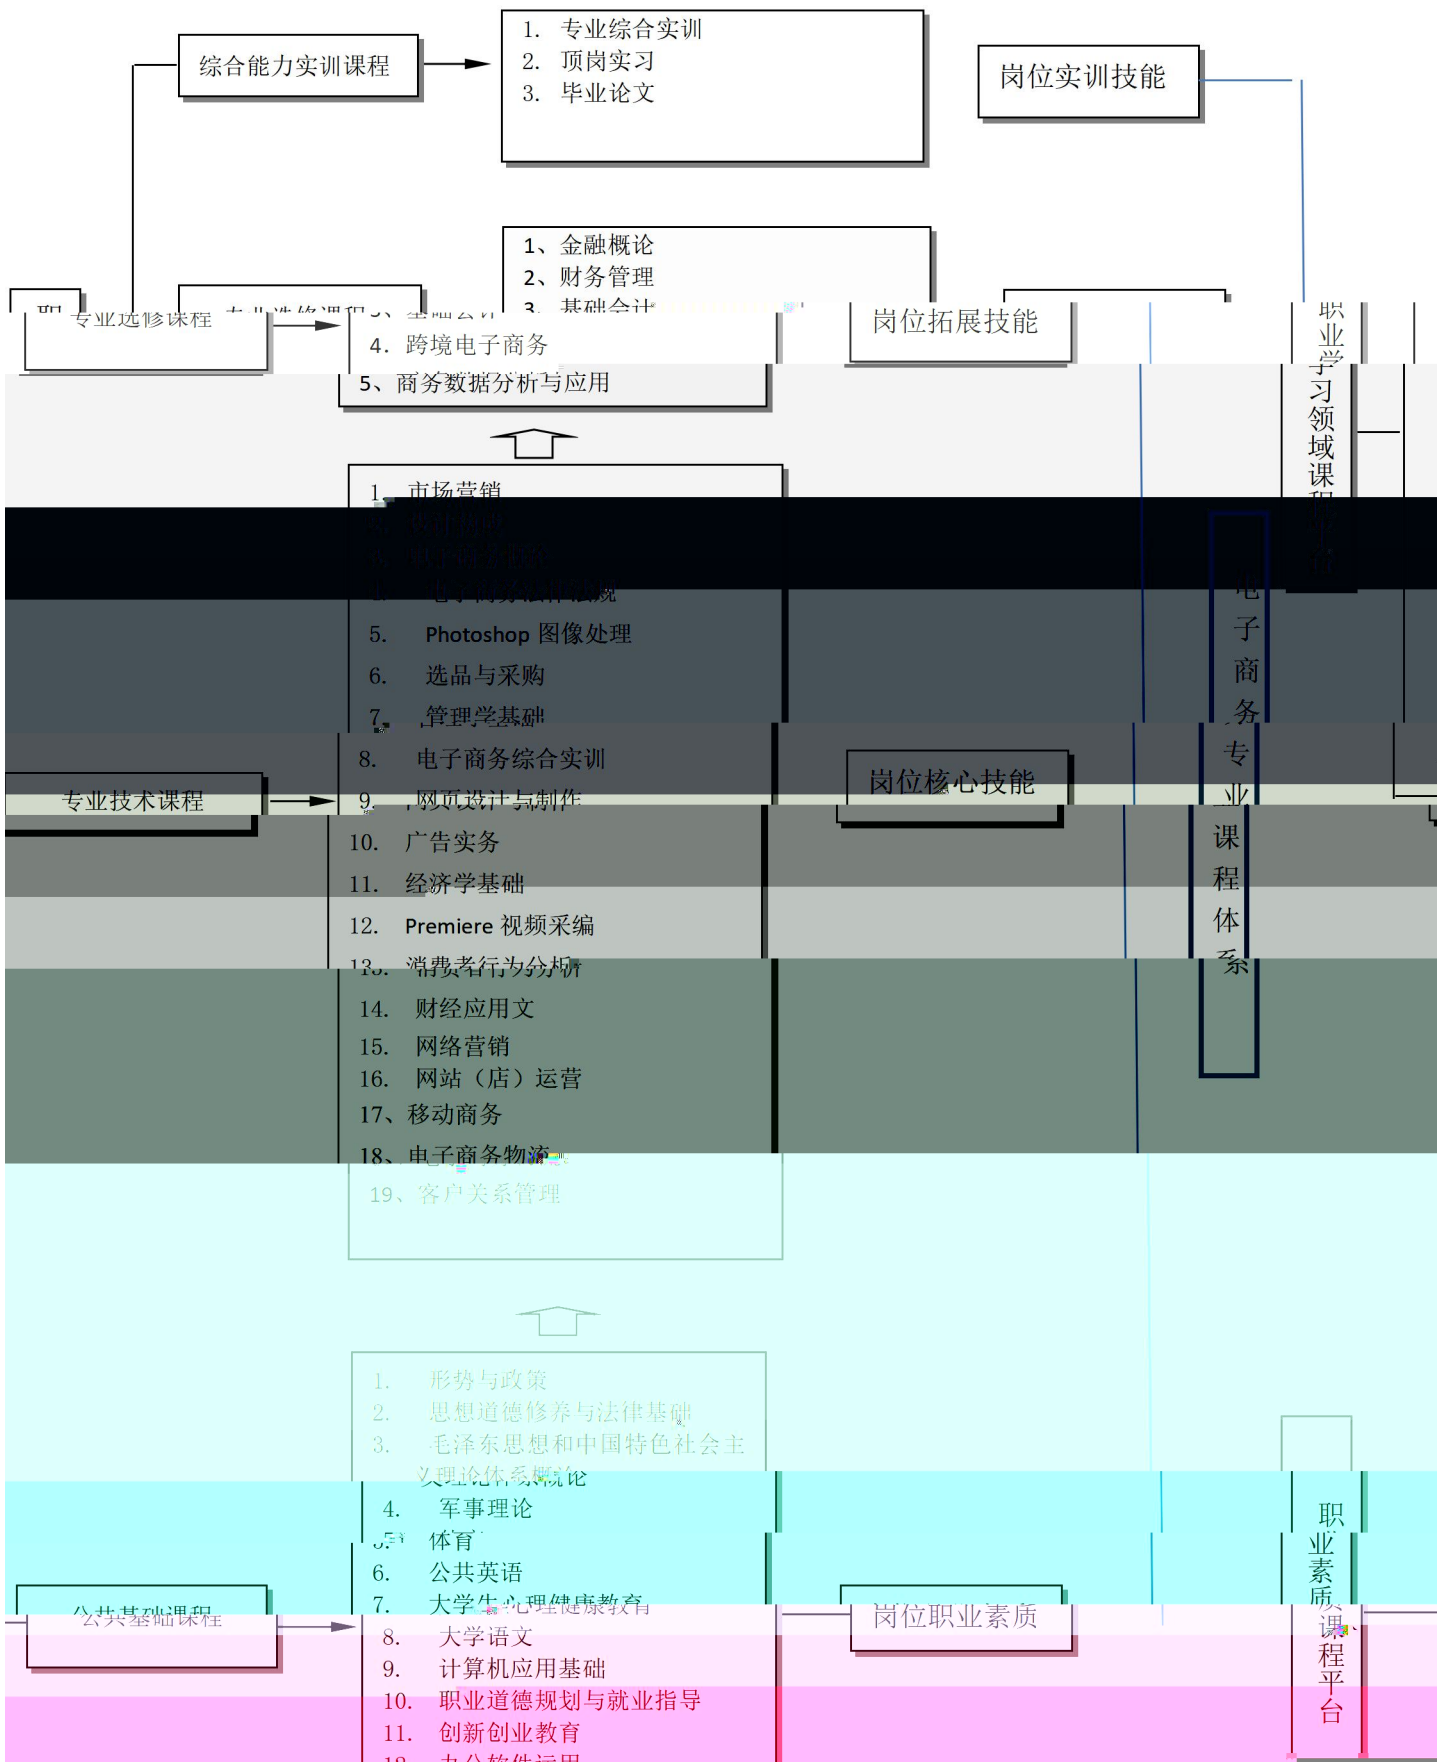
综合能力实训课程

1. 专业综合实训
2. 顶岗实习
3. 毕业论文

岗位实训技能

1、金融概论
2、财务管理
3、基础会计
4. 跨境电子商务
5、商务数据分析与应用

专业选修课程

岗位拓展技能

职业学习领域课程平台

1. 市场营销
2. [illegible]
3. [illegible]
4. 电子商务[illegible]
5. Photoshop 图像处理
6. 选品与采购
7. 管理学基础
8. 电子商务综合实训
9. 网页设计与制作
10. 广告实务
11. 经济学基础
12. Premiere 视频采编
13. 消费者行为分析
14. 财经应用文
15. 网络营销
16. 网站（店）运营
17、移动商务
18、电子商务物流
19、客户关系管理

专业技术课程

岗位核心技能

电子商务专业课程体系

1. 形势与政策
2. 思想道德修养与法律基础
3. 毛泽东思想和中国特色社会主义理论体系概论
4. 军事理论
5. 体育
6. 公共英语
7. 大学生心理健康教育
8. 大学语文
9. 计算机应用基础
10. 职业道德规划与就业指导
11. 创新创业教育
12. 办公软件运用

公共基础课程

岗位职业素质

职业素质课程平台